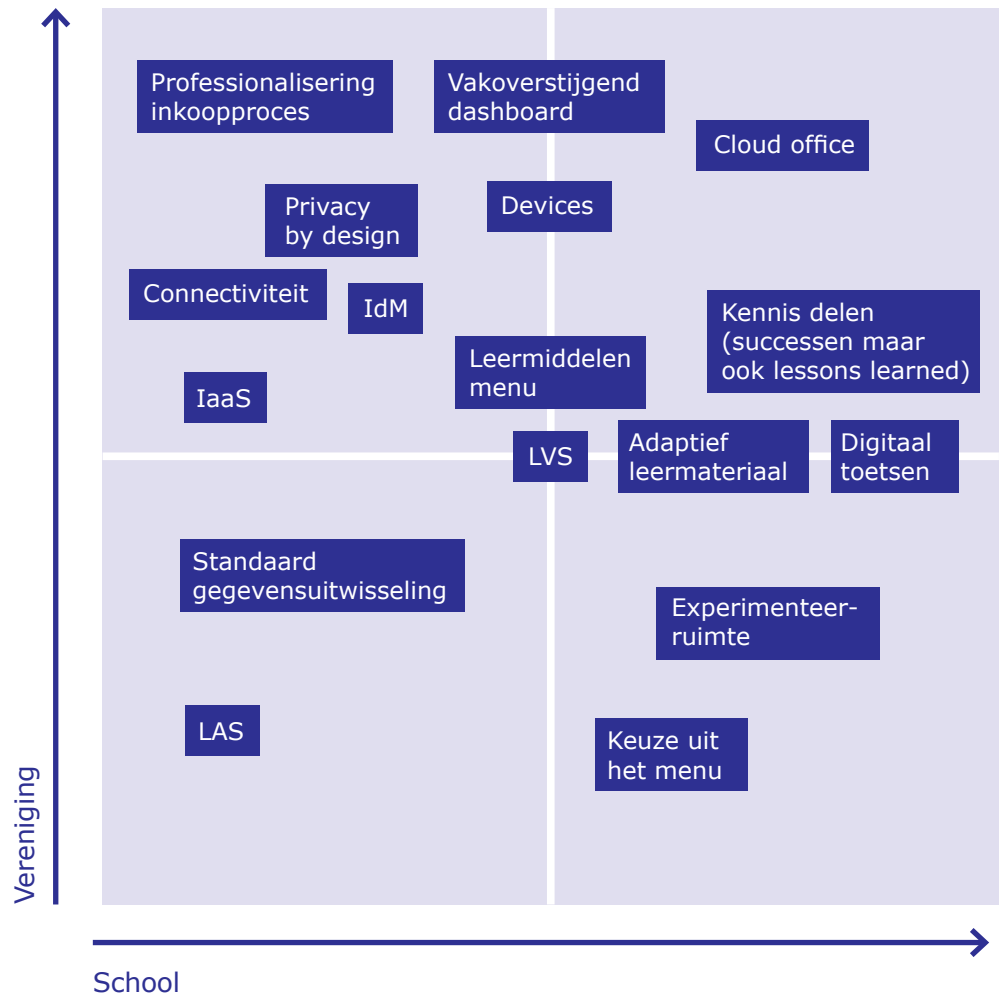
Professionalisering inkoopproces

Vakoverstijgend dashboard

Cloud office

Privacy by design

Devices

Connectiviteit

IdM

Kennis delen (successen maar ook lessons learned)

Leermiddelen menu

IaaS

LVS

Adaptief leermateriaal

Digitaal toetsen

Standaard gegevensuitwisseling

Experimenteerruimte

LAS

Keuze uit het menu

Vereniging

School